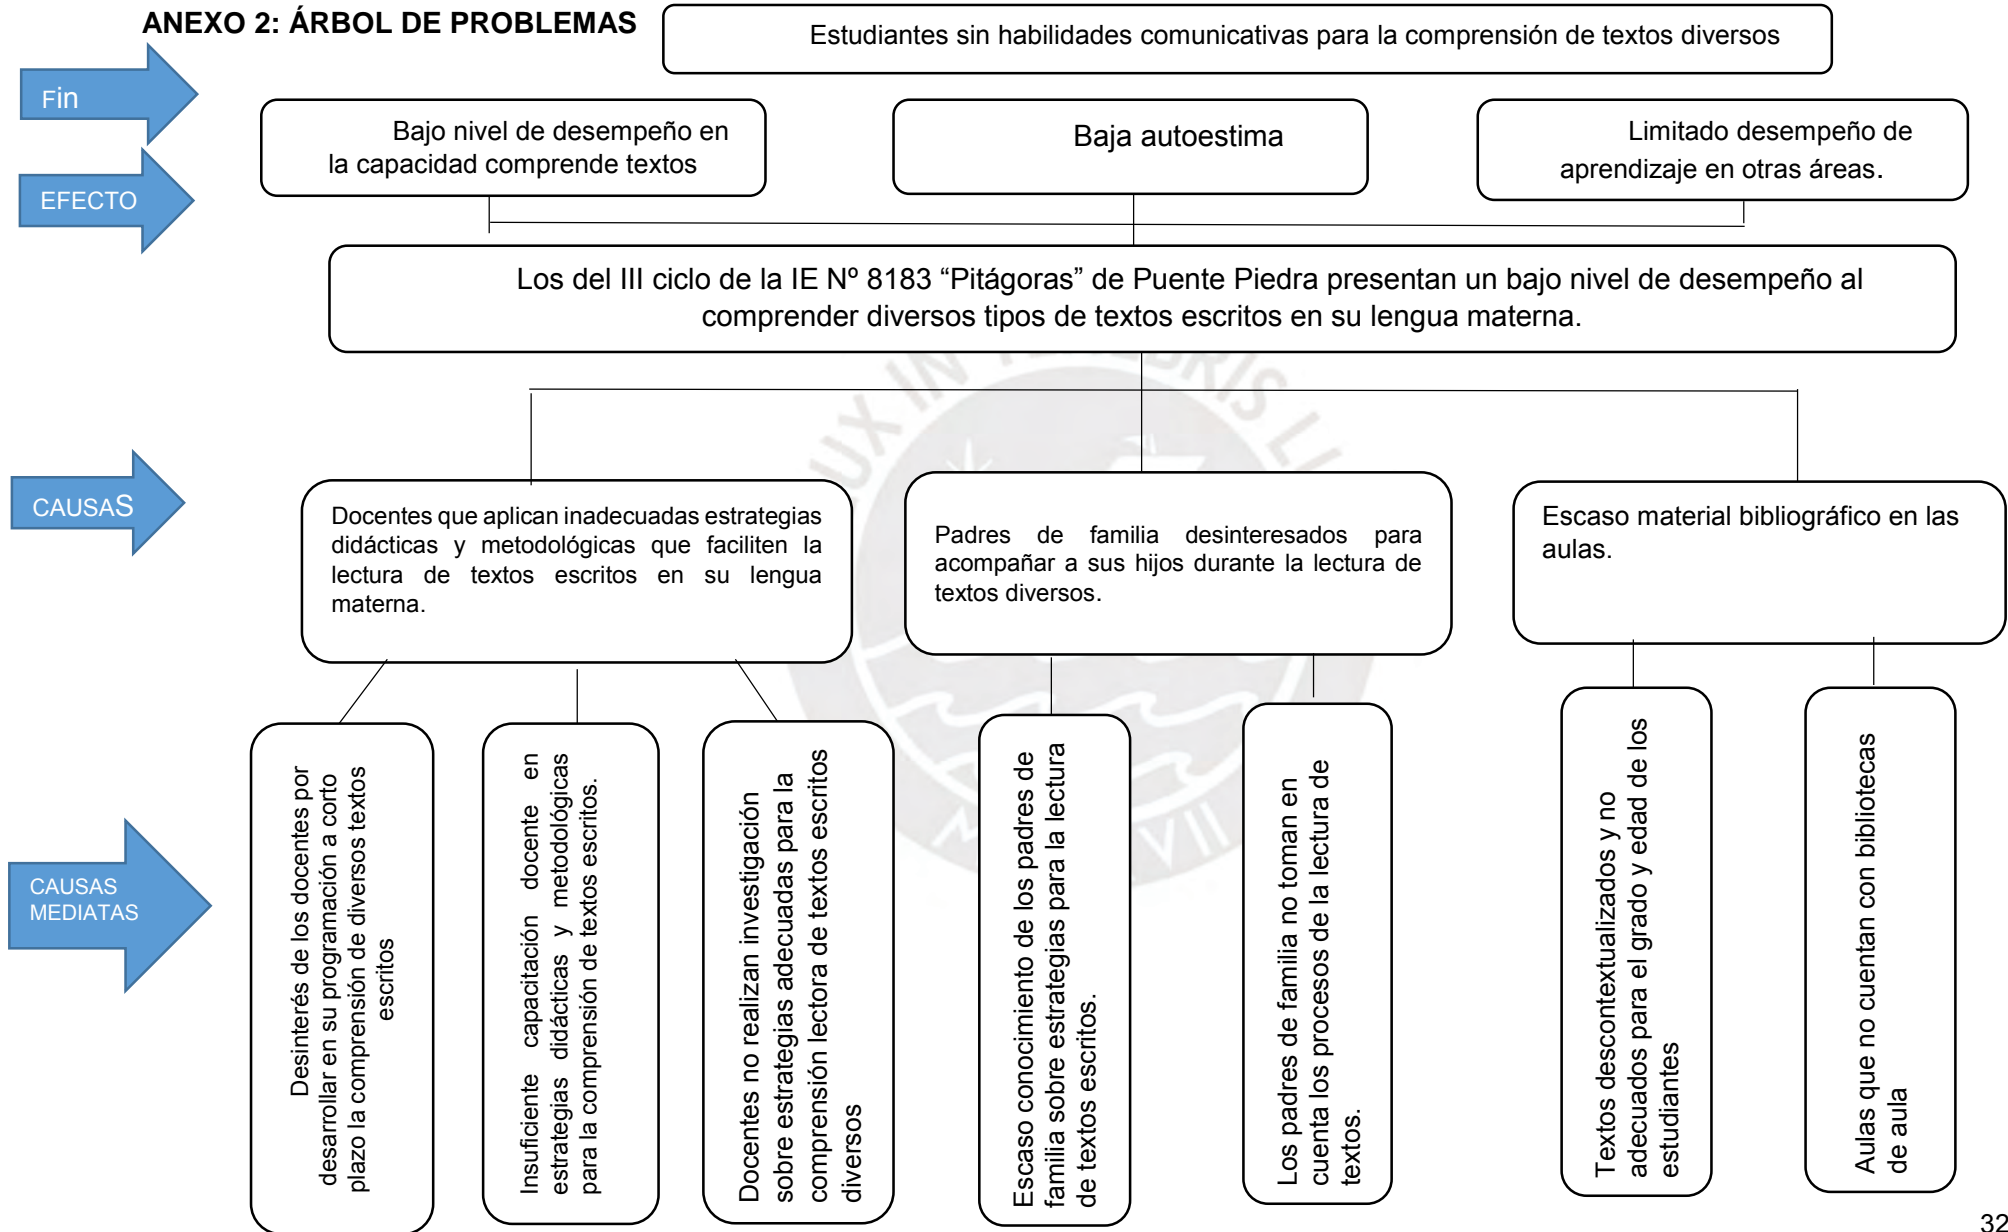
ANEXO 2: ÁRBOL DE PROBLEMAS

Estudiantes sin habilidades comunicativas para la comprensión de textos diversos

Fin

Bajo nivel de desempeño en la capacidad comprende textos

Baja autoestima

Limitado desempeño de aprendizaje en otras áreas.

EFECTO

Los del III ciclo de la IE Nº 8183 “Pitágoras” de Puente Piedra presentan un bajo nivel de desempeño al comprender diversos tipos de textos escritos en su lengua materna.

CAUSAS

Docentes que aplican inadecuadas estrategias didácticas y metodológicas que faciliten la lectura de textos escritos en su lengua materna.

Padres de familia desinteresados para acompañar a sus hijos durante la lectura de textos diversos.

Escaso material bibliográfico en las aulas.

CAUSAS MEDIATAS

Desinterés de los docentes por desarrollar en su programación a corto plazo la comprensión de diversos textos escritos

Insuficiente capacitación docente en estrategias didácticas y metodológicas para la comprensión de textos escritos.

Docentes no realizan investigación sobre estrategias adecuadas para la comprensión lectora de textos escritos diversos

Escaso conocimiento de los padres de familia sobre estrategias para la lectura de textos escritos.

Los padres de familia no toman en cuenta los procesos de la lectura de textos.

Textos descontextualizados y no adecuados para el grado y edad de los estudiantes

Aulas que no cuentan con bibliotecas de aula

32